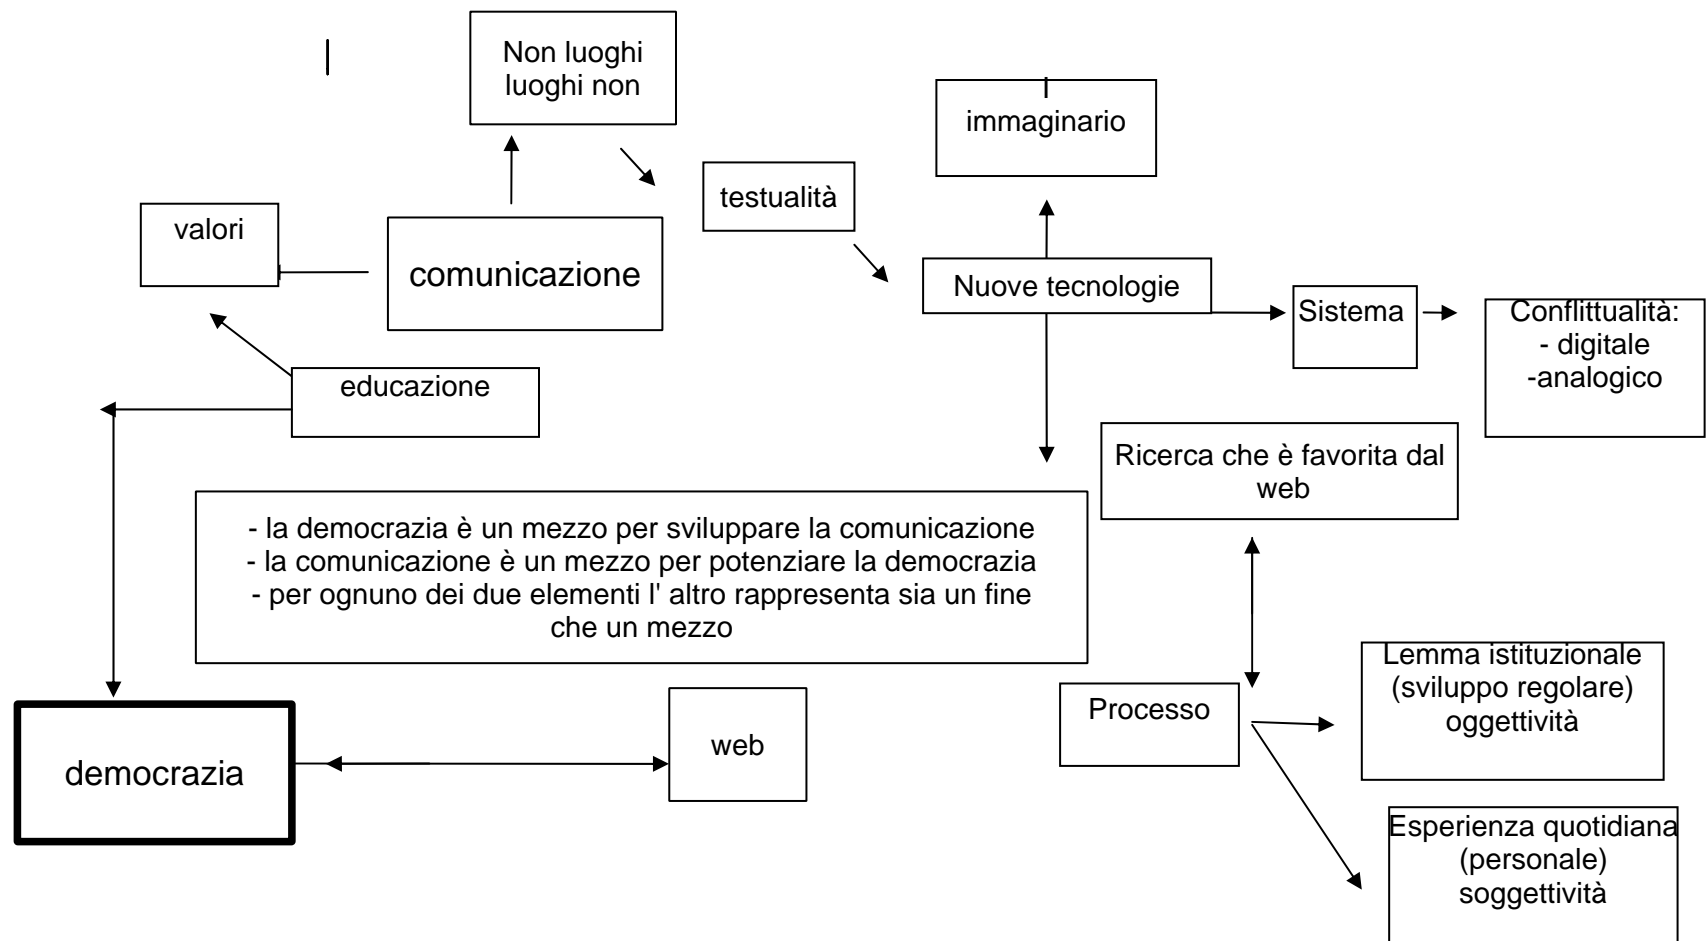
Non luoghi
luoghi non

I
immaginario

valori

comunicazione

testualità

Nuove tecnologie

Sistema

Conflittualità:
- digitale
-analogico

educazione

Ricerca che è favorita dal web

- la democrazia è un mezzo per sviluppare la comunicazione
- la comunicazione è un mezzo per potenziare la democrazia
- per ognuno dei due elementi l' altro rappresenta sia un fine che un mezzo

Lemma istituzionale
(sviluppo regolare)
oggettività

Processo

democrazia

web

Esperienza quotidiana
(personale)
soggettività